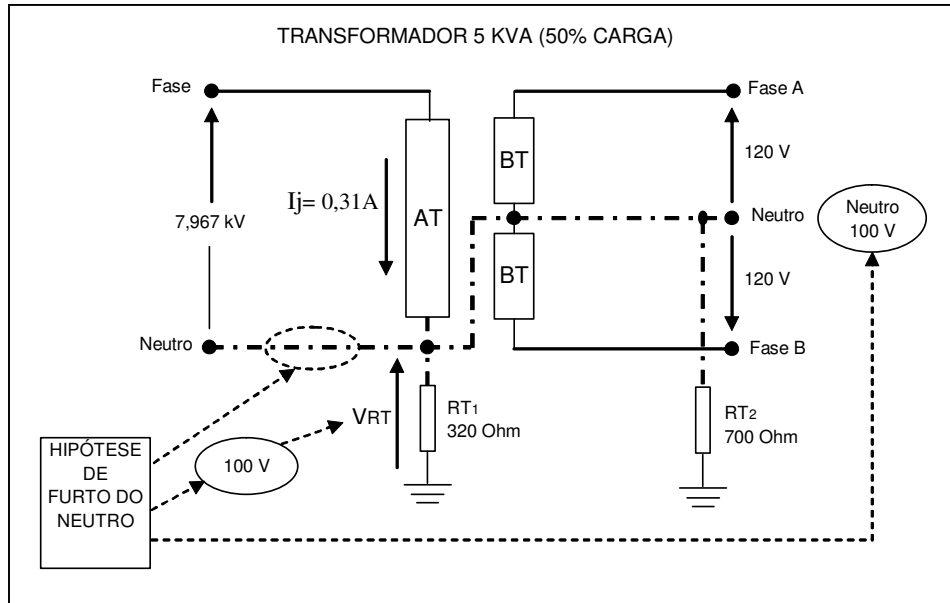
TRANSFORMADOR 5 KVA (50% CARGA)

Fase

7,967 kV

Ij= 0,31A

AT

BT

BT

Fase A

120 V

Neutro

Neutro 100 V

120 V

Fase B

Neutro

$V_{RT}$

$RT_1$ 320 Ohm

$RT_2$ 700 Ohm

HIPÓTESE DE FURTO DO NEUTRO

100 V